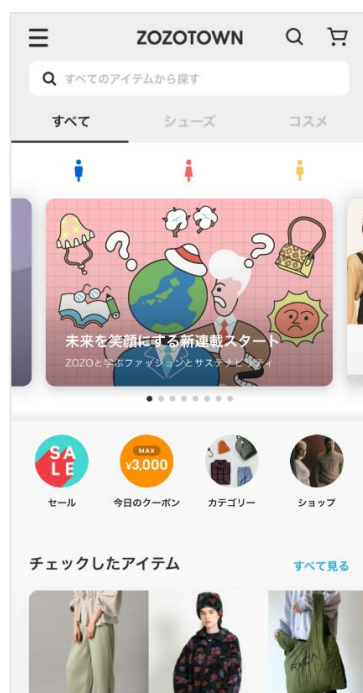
ZOZOTOWN

すべてのアイテムから探す

すべて
シューズ
コスメ

未来を笑顔にする新連載スタート
ZOZOと学ぶファッションとサステナビリティ

SALE
セール

MAX
¥3,000
今日のクーポン

カテゴリー

ショップ

チェックしたアイテム
すべて見る